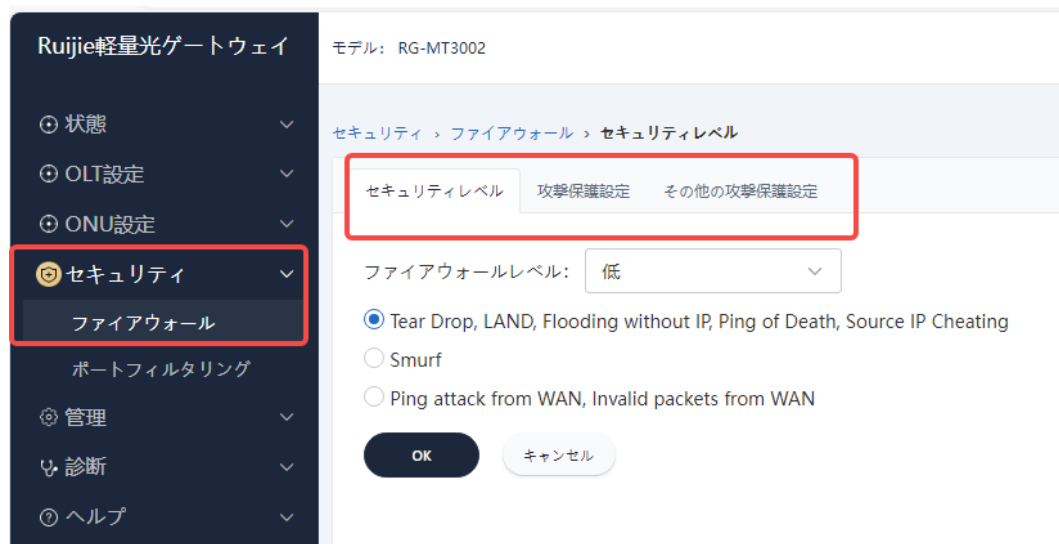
Ruijie軽量光ゲートウェイ

状態

OLT設定

ONU設定

セキュリティ

ファイアウォール

ポートフィルタリング

管理

診断

ヘルプ

モデル: RG-MT3002

セキュリティ › ファイアウォール › セキュリティレベル

セキュリティレベル 攻撃保護設定 その他の攻撃保護設定

ファイアウォールレベル: 低

Tear Drop, LAND, Flooding without IP, Ping of Death, Source IP Cheating

Smurf

Ping attack from WAN, Invalid packets from WAN

OK キャンセル